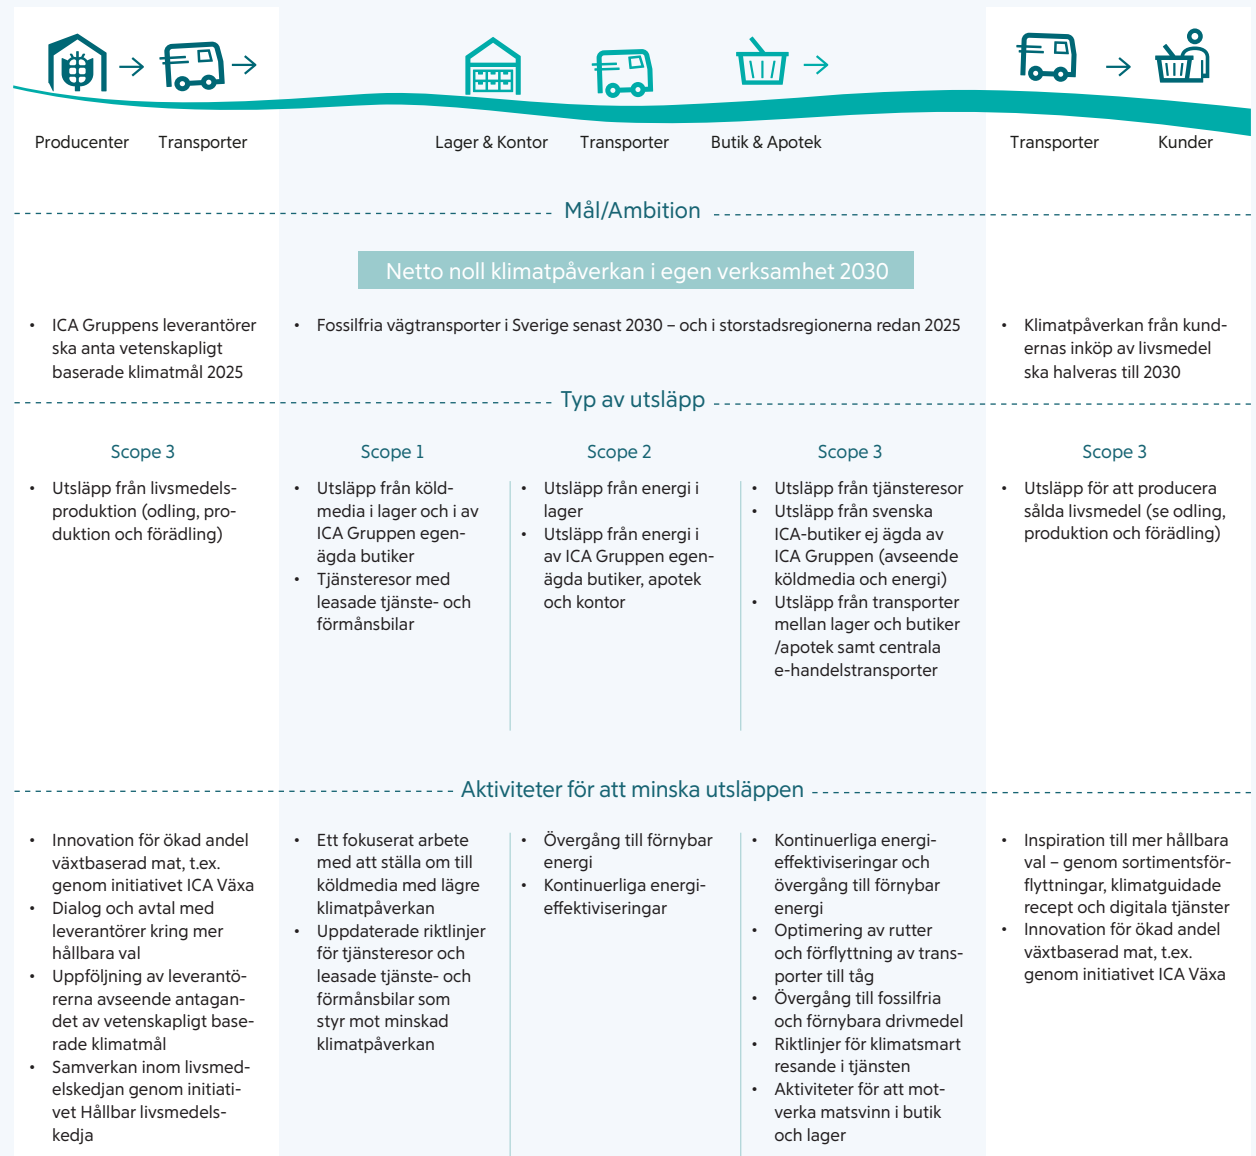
Producenter Transporter

Lager & Kontor Transporter Butik & Apotek

Transporter Kunder

Mål/Ambition

Netto noll klimatpåverkan i egen verksamhet 2030

• ICA Gruppens leverantörer ska anta vetenskapligt baserade klimatmål 2025

• Fossilfria vägtransporter i Sverige senast 2030 – och i storstadsregionerna redan 2025

• Klimatpåverkan från kundernas inköp av livsmedel ska halveras till 2030

Typ av utsläpp

Scope 3

• Utsläpp från livsmedelsproduktion (odling, produktion och förädling)

Scope 1

• Utsläpp från köldmedia i lager och i av ICA Gruppen egenägda butiker
• Tjänsteresor med leasade tjänste- och förmånsbilar

Scope 2

• Utsläpp från energi i lager
• Utsläpp från energi i av ICA Gruppen egenägda butiker, apotek och kontor

Scope 3

• Utsläpp från tjänsteresor
• Utsläpp från svenska ICA-butiker ej ägda av ICA Gruppen (avseende köldmedia och energi)
• Utsläpp från transporter mellan lager och butiker /apotek samt centrala e-handelstransporter

Scope 3

• Utsläpp för att producera sålda livsmedel (se odling, produktion och förädling)

Aktiviteter för att minska utsläppen

• Innovation för ökad andel växtbaserad mat, t.ex. genom initiativet ICA Växa
• Dialog och avtal med leverantörer kring mer hållbara val
• Uppföljning av leverantörerna avseende antagandet av vetenskapligt baserade klimatmål
• Samverkan inom livsmedelskedjan genom initiativet Hållbar livsmedelskedja

• Ett fokuserat arbete med att ställa om till köldmedia med lägre klimatpåverkan
• Uppdaterade riktlinjer för tjänsteresor och leasade tjänste- och förmånsbilar som styr mot minskad klimatpåverkan

• Övergång till förnybar energi
• Kontinuerliga energieffektiviseringar

• Kontinuerliga energieffektiviseringar och övergång till förnybar energi
• Optimering av rutter och förflyttning av transporter till tåg
• Övergång till fossilfria och förnybara drivmedel
• Riktlinjer för klimatsmart resande i tjänsten
• Aktiviteter för att motverka matsvinn i butik och lager

• Inspiration till mer hållbara val – genom sortimentsförflyttningar, klimatguidade recept och digitala tjänster
• Innovation för ökad andel växtbaserad mat, t.ex. genom initiativet ICA Växa